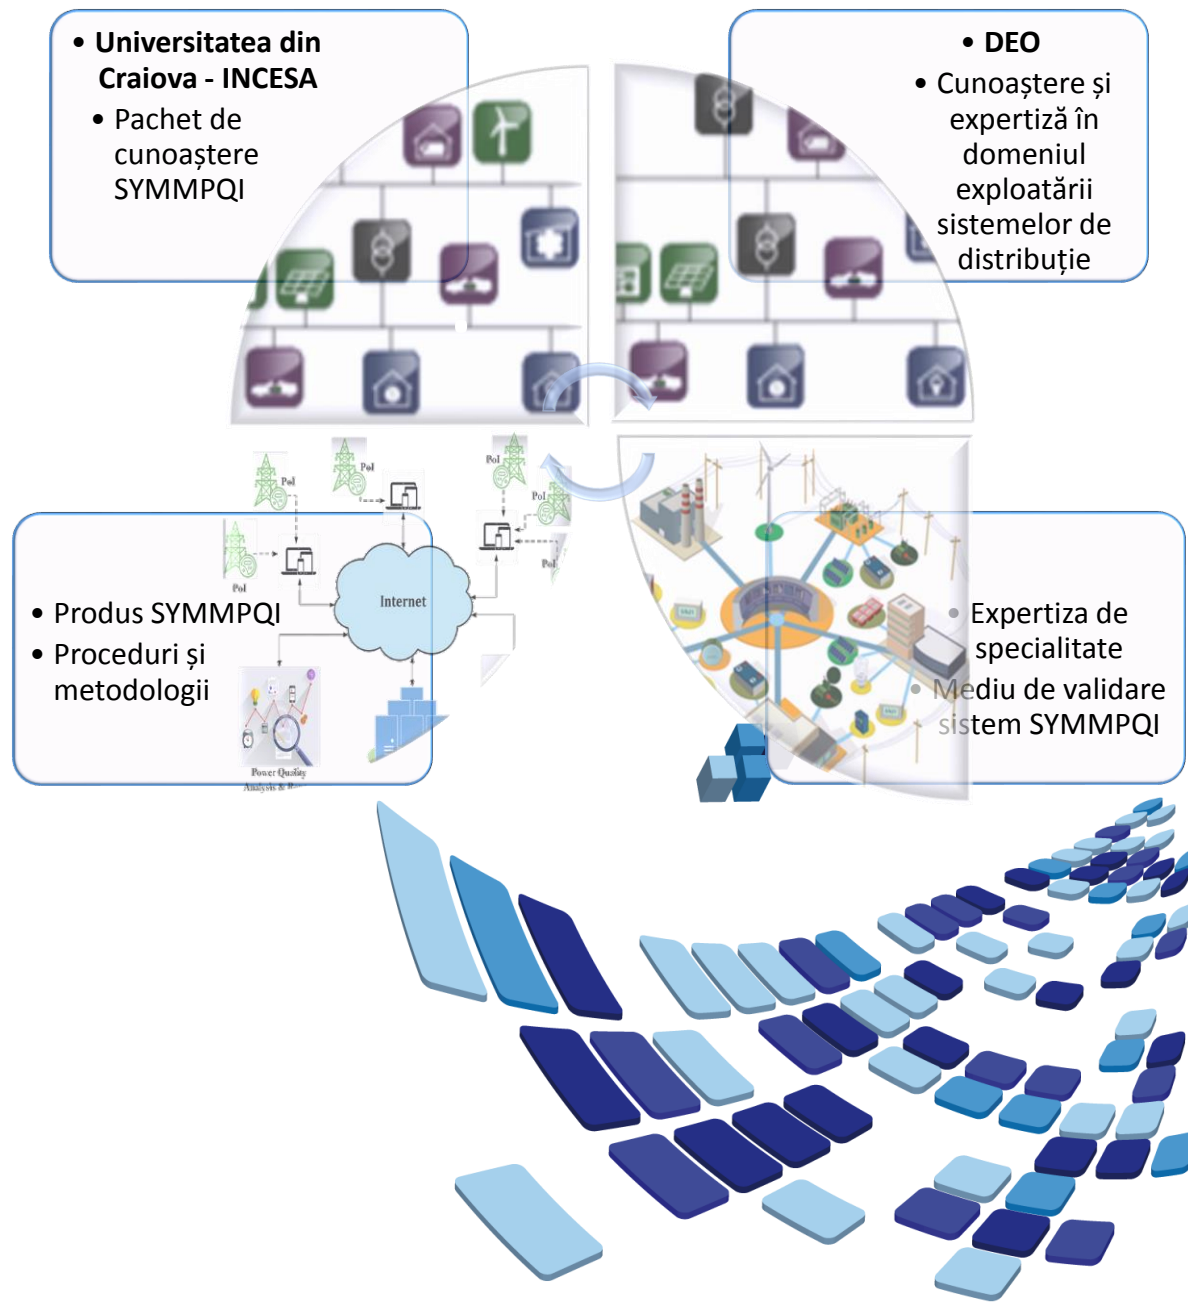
• Universitatea din Craiova - INCESA
• Pachet de cunoaștere SYMMPQI

• DEO
• Cunoaștere și expertiză în domeniul exploatării sistemelor de distribuție

PoI
PoI
PoI
PoI
PoI
PoI
Internet

• Produs SYMMPQI
• Proceduri și metodologii

Power Quality Analysis & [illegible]

• Expertiza de specialitate
• Mediu de validare sistem SYMMPQI